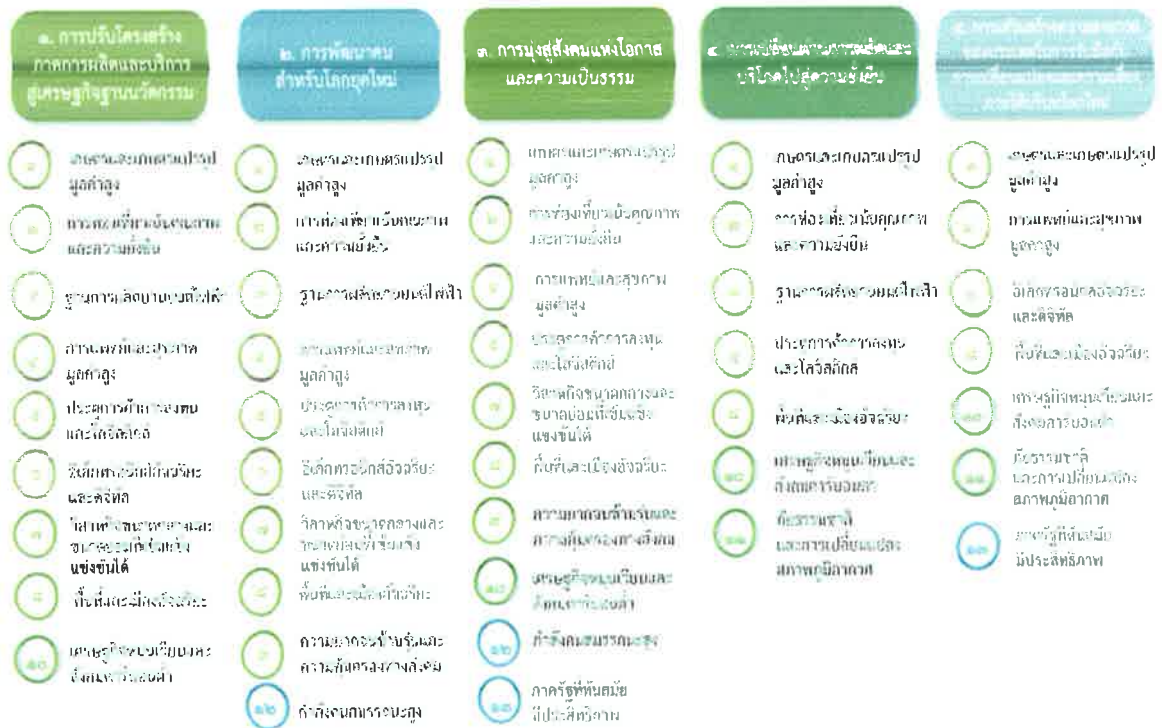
๑. การปรับโครงสร้างภาคการผลิตและบริการสู่เศรษฐกิจฐานนวัตกรรม

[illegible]

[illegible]

ฐานการผลิต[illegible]

การแพทย์และสุขภาพมูลค่าสูง

ประตูการค้า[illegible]และโลจิสติกส์

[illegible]และดิจิทัล

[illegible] แข่งขันได้

พื้นที่และเมือง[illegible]

เศรษฐกิจหมุนเวียนและสังคมคาร์บอนต่ำ

๒. การพัฒนาคนสำหรับโลกยุคใหม่

เกษตรและเกษตรแปรรูปมูลค่าสูง

การท่องเที่ยว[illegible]และความยั่งยืน

ฐานการผลิตยานยนต์ไฟฟ้า

การแพทย์และสุขภาพมูลค่าสูง

ประตูการค้า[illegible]และโลจิสติกส์

อิเล็กทรอนิกส์อัจฉริยะและดิจิทัล

วิสาหกิจขนาดกลางและขนาดย่อมที่เข้มแข็ง แข่งขันได้

พื้นที่และเมืองอัจฉริยะ

ความยากจนข้ามรุ่นและความคุ้มครองทางสังคม

กำลังคนสมรรถนะสูง

๓. การมุ่งสู่สังคมแห่งโอกาสและความเป็นธรรม

เกษตรและเกษตรแปรรูปมูลค่าสูง

การท่องเที่ยวเน้นคุณภาพและความยั่งยืน

การแพทย์และสุขภาพมูลค่าสูง

ประตูการค้าการลงทุนและโลจิสติกส์

วิสาหกิจขนาดกลางและขนาดย่อมที่เข้มแข็ง แข่งขันได้

พื้นที่และเมืองอัจฉริยะ

ความยากจนข้ามรุ่นและความคุ้มครองทางสังคม

เศรษฐกิจหมุนเวียนและสังคมคาร์บอนต่ำ

กำลังคนสมรรถนะสูง

ภาครัฐที่ทันสมัย มีประสิทธิภาพ

๔. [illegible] บริโภคไปสู่ความยั่งยืน

เกษตรและเกษตรแปรรูปมูลค่าสูง

การท่องเที่ยวเน้นคุณภาพและความยั่งยืน

ฐานการผลิตยานยนต์ไฟฟ้า

ประตูการค้าการลงทุนและโลจิสติกส์

พื้นที่และเมืองอัจฉริยะ

เศรษฐกิจหมุนเวียนและสังคมคาร์บอนต่ำ

ภัยธรรมชาติและการเปลี่ยนแปลงสภาพภูมิอากาศ

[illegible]

เกษตรและเกษตรแปรรูปมูลค่าสูง

การแพทย์และสุขภาพมูลค่าสูง

อิเล็กทรอนิกส์อัจฉริยะและดิจิทัล

พื้นที่และเมืองอัจฉริยะ

เศรษฐกิจหมุนเวียนและสังคมคาร์บอนต่ำ

ภัยธรรมชาติและการเปลี่ยนแปลงสภาพภูมิอากาศ

ภาครัฐที่ทันสมัย มีประสิทธิภาพ